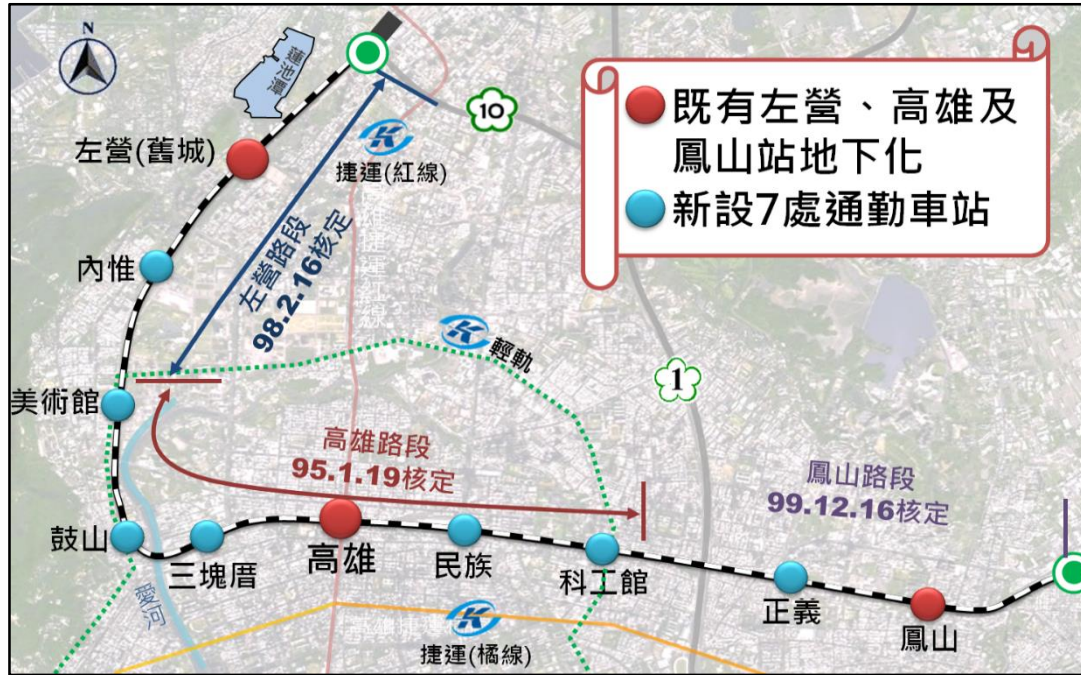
既有左營、高雄及鳳山站地下化
新設7處通勤車站

N
蓮池潭
10
左營(舊城)
捷運(紅線)
左營路段
98.2.16核定
內惟
輕軌
1
美術館
高雄路段
95.1.19核定
鳳山路段
99.12.16核定
鼓山
三塊厝
高雄
民族
科工館
正義
鳳山
愛河
捷運(橘線)